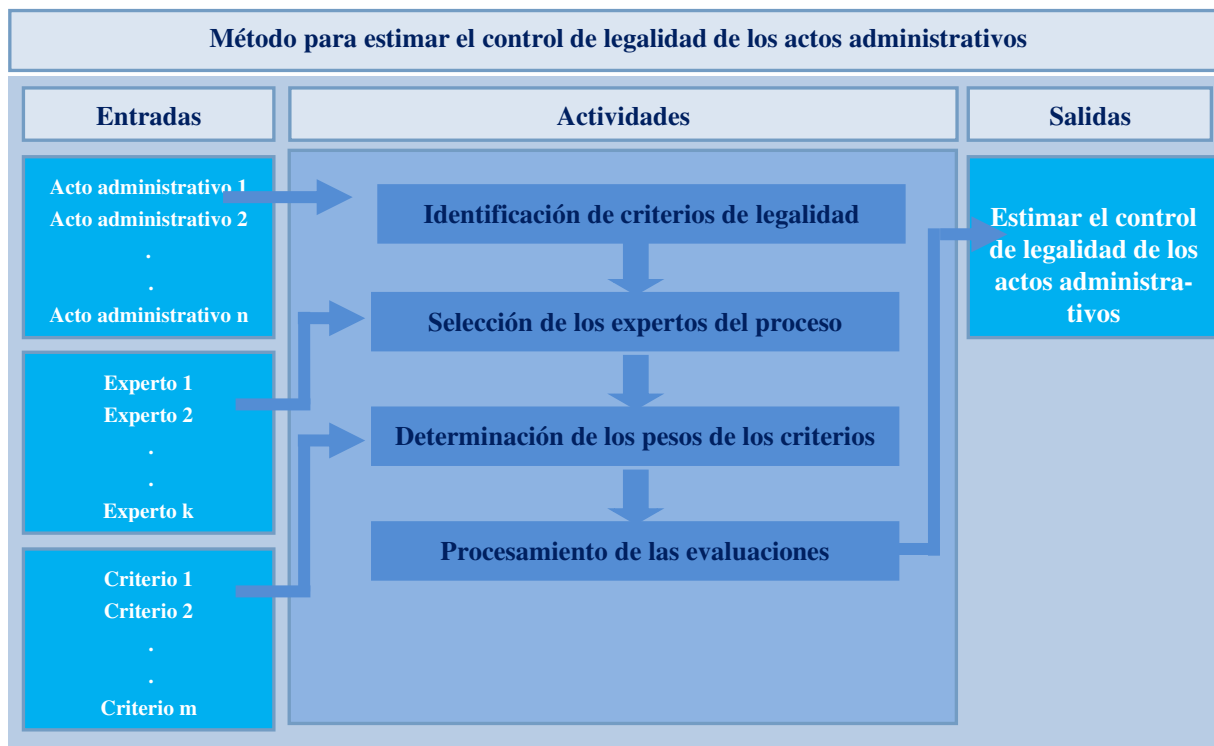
Método para estimar el control de legalidad de los actos administrativos

Entradas

Actividades

Salidas

Acto administrativo 1
Acto administrativo 2
.
.
Acto administrativo n

Experto 1
Experto 2
.
.
Experto k

Criterio 1
Criterio 2
.
.
Criterio m

Identificación de criterios de legalidad

Selección de los expertos del proceso

Determinación de los pesos de los criterios

Procesamiento de las evaluaciones

Estimar el control de legalidad de los actos administrativos